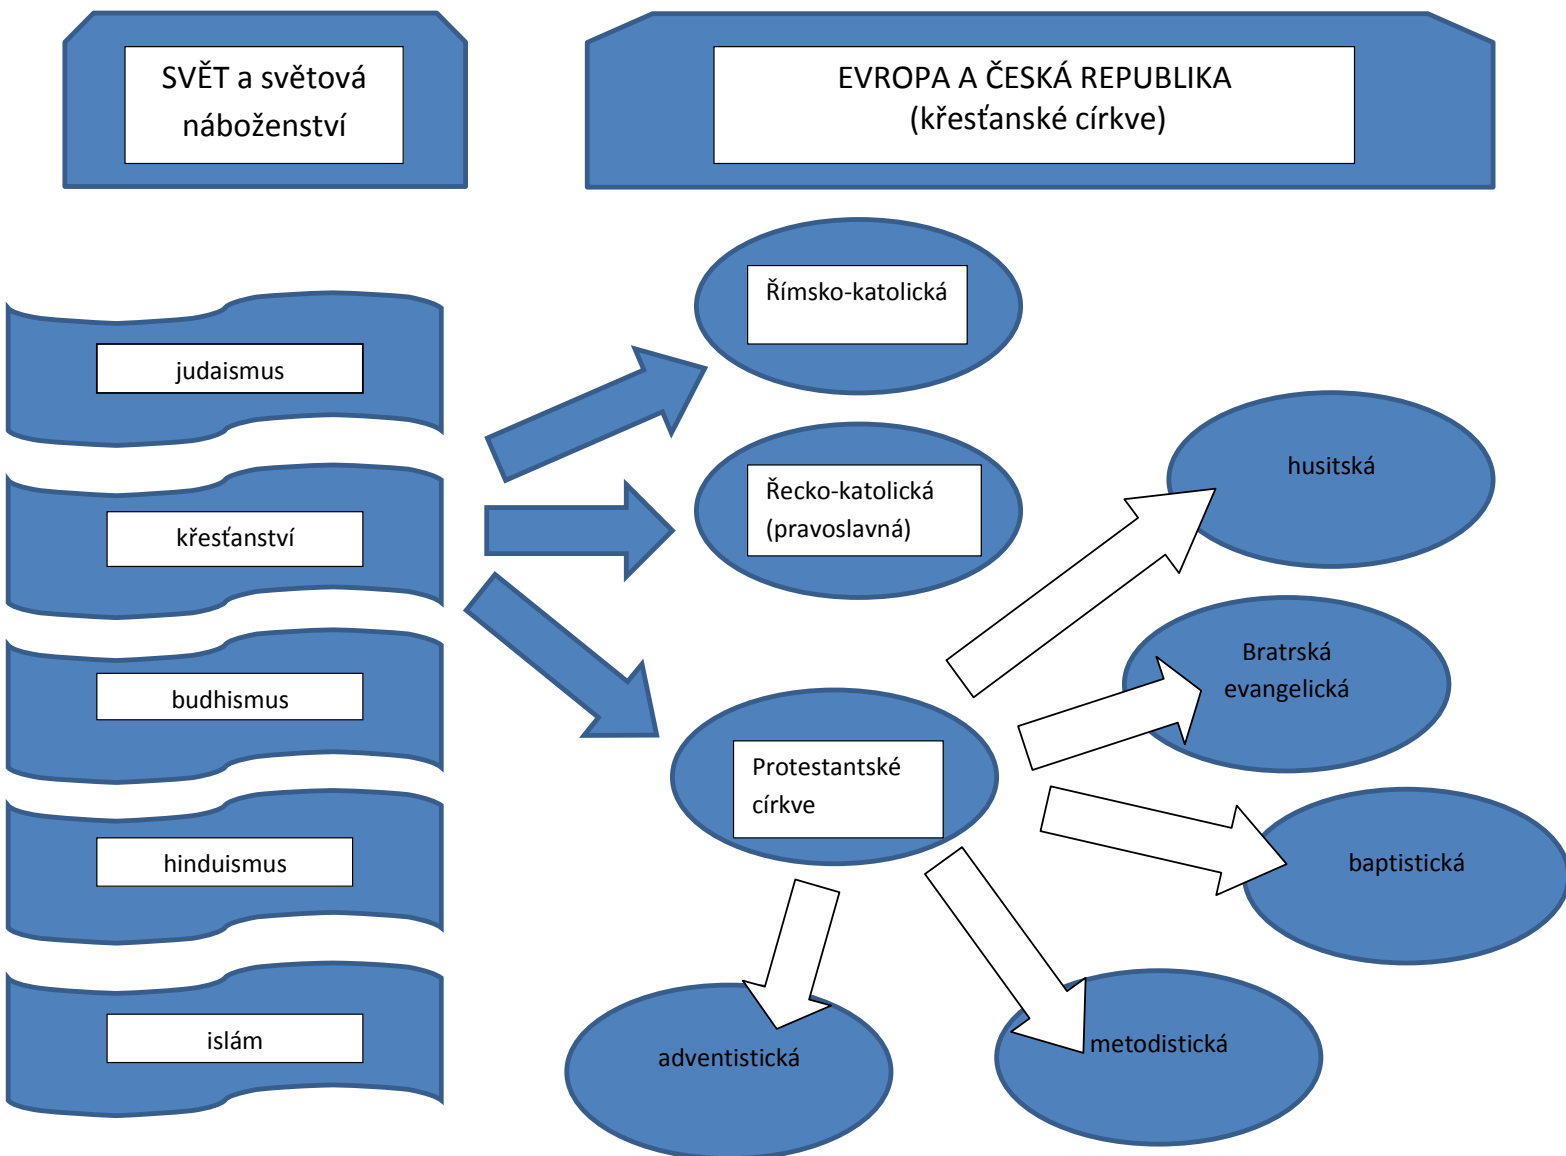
SVĚT a světová náboženství

EVROPA A ČESKÁ REPUBLIKA
(křesťanské církve)

judaismus

křesťanství

budhismus

hinduismus

islám

Římsko-katolická

Řecko-katolická
(pravoslavná)

Protestantské
církve

husitská

Bratrská
evangelická

baptistická

adventistická

metodistická